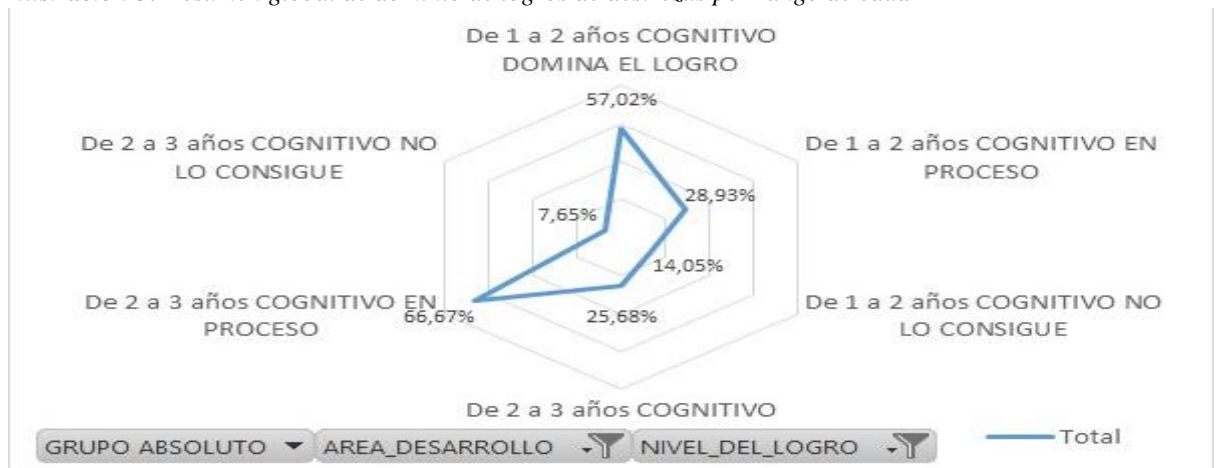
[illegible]

De 1 a 2 años COGNITIVO DOMINA EL LOGRO

57,02%

De 1 a 2 años COGNITIVO EN PROCESO

28,93%

De 1 a 2 años COGNITIVO NO LO CONSIGUE

14,05%

De 2 a 3 años COGNITIVO

25,68%

De 2 a 3 años COGNITIVO EN PROCESO

66,67%

De 2 a 3 años COGNITIVO NO LO CONSIGUE

7,65%

GRUPO ABSOLUTO ▼ AREA_DESARROLLO NIVEL_DEL_LOGRO

Total